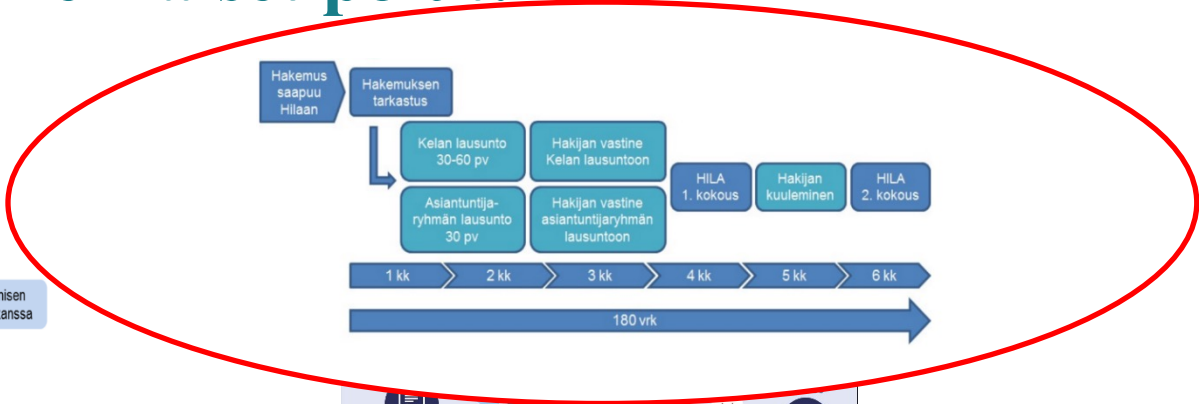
Hakemus saapuu Hilaan

Hakemuksen tarkastus

Kelan lausunto 30-60 pv

Hakijan vastine Kelan lausuntoon

Asiantuntija-ryhmän lausunto 30 pv

Hakijan vastine asiantuntijaryhmän lausuntoon

HILA 1. kokous

Hakijan kuuleminen

HILA 2. kokous

1 kk
2 kk
3 kk
4 kk
5 kk
6 kk

180 vrk

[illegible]misen
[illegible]kanssa